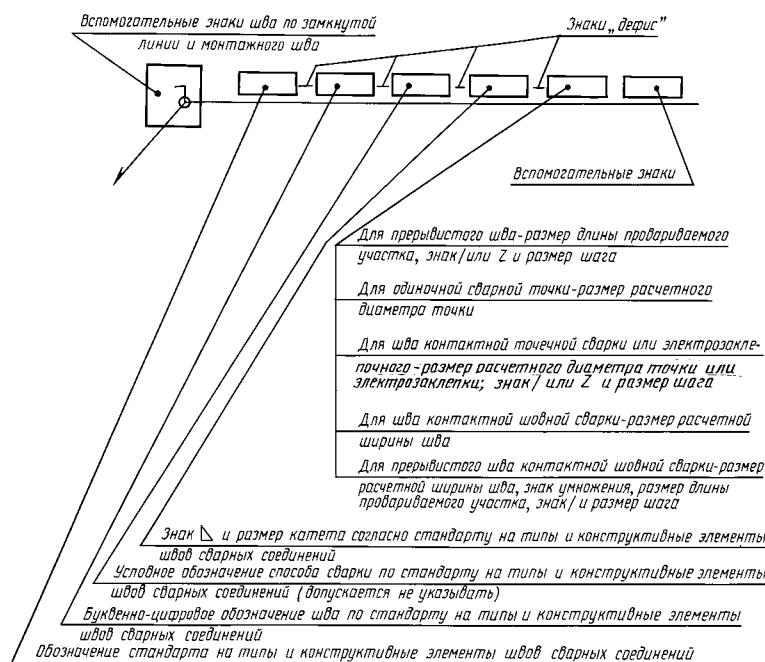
Вспомогательные знаки шва по замкнутой линии и монтажного шва

Знаки „ дефис"

Вспомогательные знаки

Для прерывистого шва-размер длины провариваемого участка, знак/или Z и размер шага

Для одиночной сварной точки-размер расчетного диаметра точки

Для шва контактной точечной сварки или электрозаклепочного - размер расчетного диаметра точки или электрозаклепки; знак / или Z и размер шага

Для шва контактной шовной сварки-размер расчетной ширины шва

Для прерывистого шва контактной шовной сварки-размер расчетной ширины шва, знак умножения, размер длины провариваемого участка, знак/ и размер шага

Знак $\triangle$ и размер катета согласно стандарту на типы и конструктивные элементы швов сварных соединений

Условное обозначение способа сварки по стандарту на типы и конструктивные элементы швов сварных соединений (допускается не указывать)

Буквенно-цифровое обозначение шва по стандарту на типы и конструктивные элементы швов сварных соединений

Обозначение стандарта на типы и конструктивные элементы швов сварных соединений